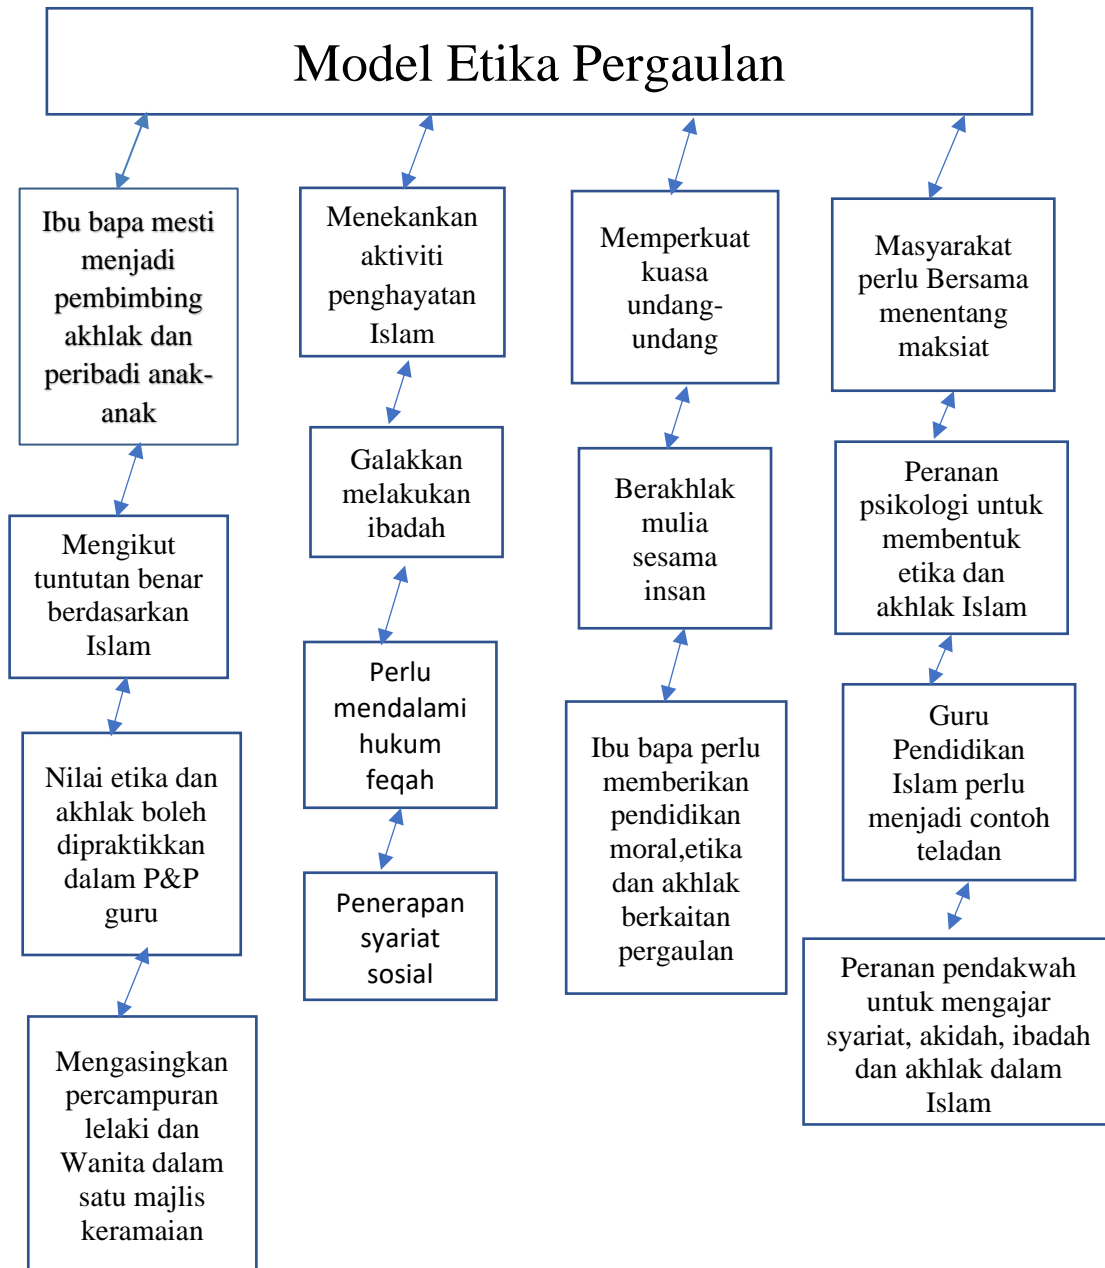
Model Etika Pergaulan

Ibu bapa mesti menjadi pembimbing akhlak dan peribadi anak-anak

Mengikut tuntutan benar berdasarkan Islam

Nilai etika dan akhlak boleh dipraktikkan dalam P&P guru

Mengasingkan percampuran lelaki dan Wanita dalam satu majlis keramaian

Menekankan aktiviti penghayatan Islam

Galakkan melakukan ibadah

Perlu mendalami hukum feqah

Penerapan syariat sosial

Memperkuat kuasa undang-undang

Berakhlak mulia sesama insan

Ibu bapa perlu memberikan pendidikan moral,etika dan akhlak berkaitan pergaulan

Masyarakat perlu Bersama menentang maksiat

Peranan psikologi untuk membentuk etika dan akhlak Islam

Guru Pendidikan Islam perlu menjadi contoh teladan

Peranan pendakwah untuk mengajar syariat, akidah, ibadah dan akhlak dalam Islam